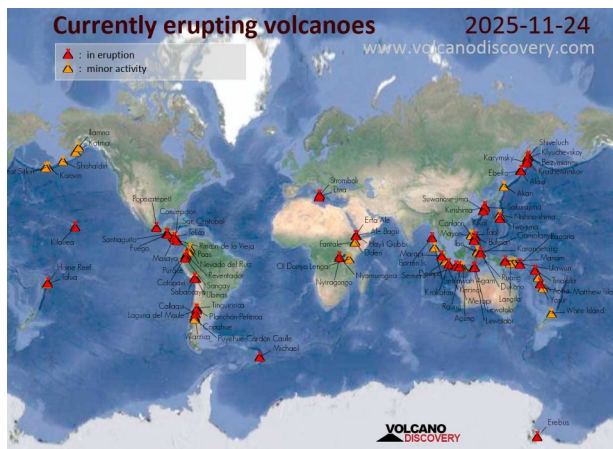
Currently erupting volcanoes

2025-11-24

www.volcanodiscovery.com

: in eruption
: minor activity

Iliamna
Katmai
Shishaldin
Great Sitkin
Kanaga
Popocatépetl
Concepción
San Cristóbal
Telica
Santiaguito
Fuego
Rincón de la Vieja
Poás
Masaya
Nevado del Ruiz
Puracé
Reventador
Cotopaxi
Sangay
Sabancaya
Ubinas
Kilauea
Home Reef
Tofua
Callaqui
Laguna del Maule
Planchón-Peteroa
Copahue
Villarrica
Puyehue-Cordón Caulle
Michael
Stromboli
Etna
Erta Ale
Ale Bagu
Dubbi
Fantale
Hayli Gubbi
Ol Doinyo Lengai
Nyamuragira
Nyiragongo
Karymsky
Sheveluch
Klyuchevskoy
Bezymianny
Krasheninnikov
Ebeko
Alaid
Suwanose-jima
Kirishima
Sakurajima
Nishinoshima
Fukutoku-Okanoba
Ioto
Kanlaon
Mayon
Bulusan
Taal
Semeru
Krakatau
Merapi
Dukono
Ibu
Karangetang
Manam
Ulawun
Bagana
Lewotobi
Langila
Kadovar
Tinakula
Yasur
Home Reef
White Island
Erebus
VOLCANO DISCOVERY